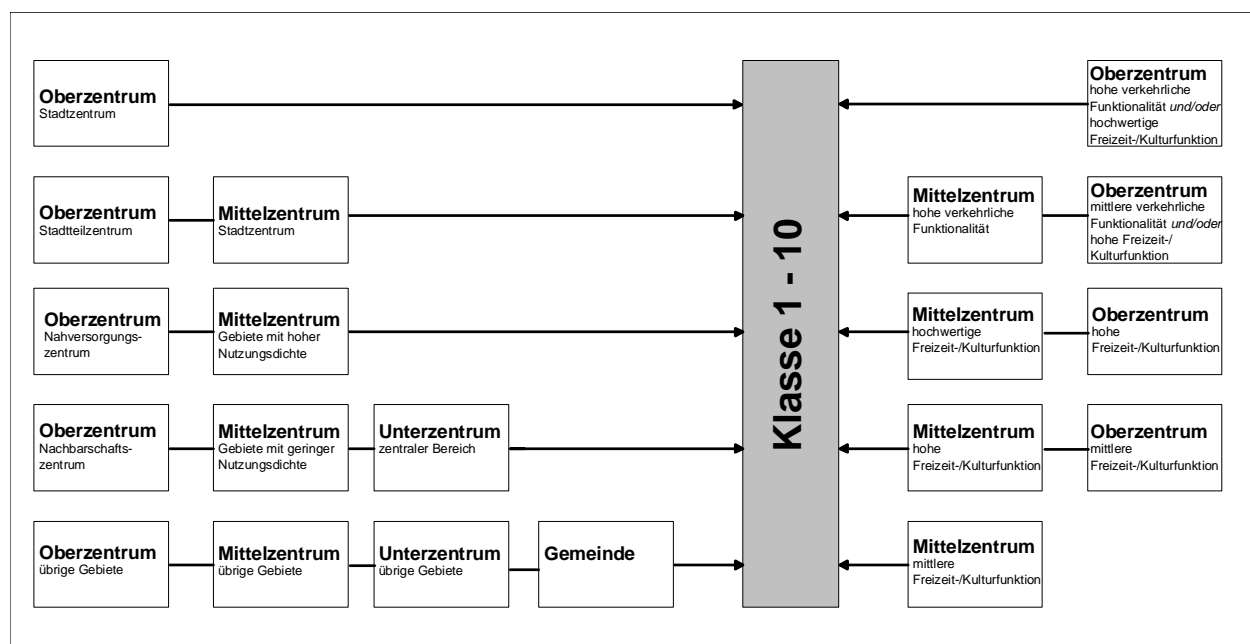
Oberzentrum
Stadtzentrum

Oberzentrum
Stadtteilzentrum

Mittelzentrum
Stadtzentrum

Oberzentrum
Nahversorgungszentrum

Mittelzentrum
Gebiete mit hoher Nutzungsdichte

Oberzentrum
Nachbarschaftszentrum

Mittelzentrum
Gebiete mit geringer Nutzungsdichte

Unterzentrum
zentraler Bereich

Oberzentrum
übrige Gebiete

Mittelzentrum
übrige Gebiete

Unterzentrum
übrige Gebiete

Gemeinde

Klasse 1 - 10

Oberzentrum
hohe verkehrliche Funktionalität *und/oder* hochwertige Freizeit-/Kulturfunktion

Mittelzentrum
hohe verkehrliche Funktionalität

Oberzentrum
mittlere verkehrliche Funktionalität *und/oder* hohe Freizeit-/ Kulturfunktion

Mittelzentrum
hochwertige Freizeit-/Kulturfunktion

Oberzentrum
hohe Freizeit-/Kulturfunktion

Mittelzentrum
hohe Freizeit-/Kulturfunktion

Oberzentrum
mittlere Freizeit-/Kulturfunktion

Mittelzentrum
mittlere Freizeit-/Kulturfunktion